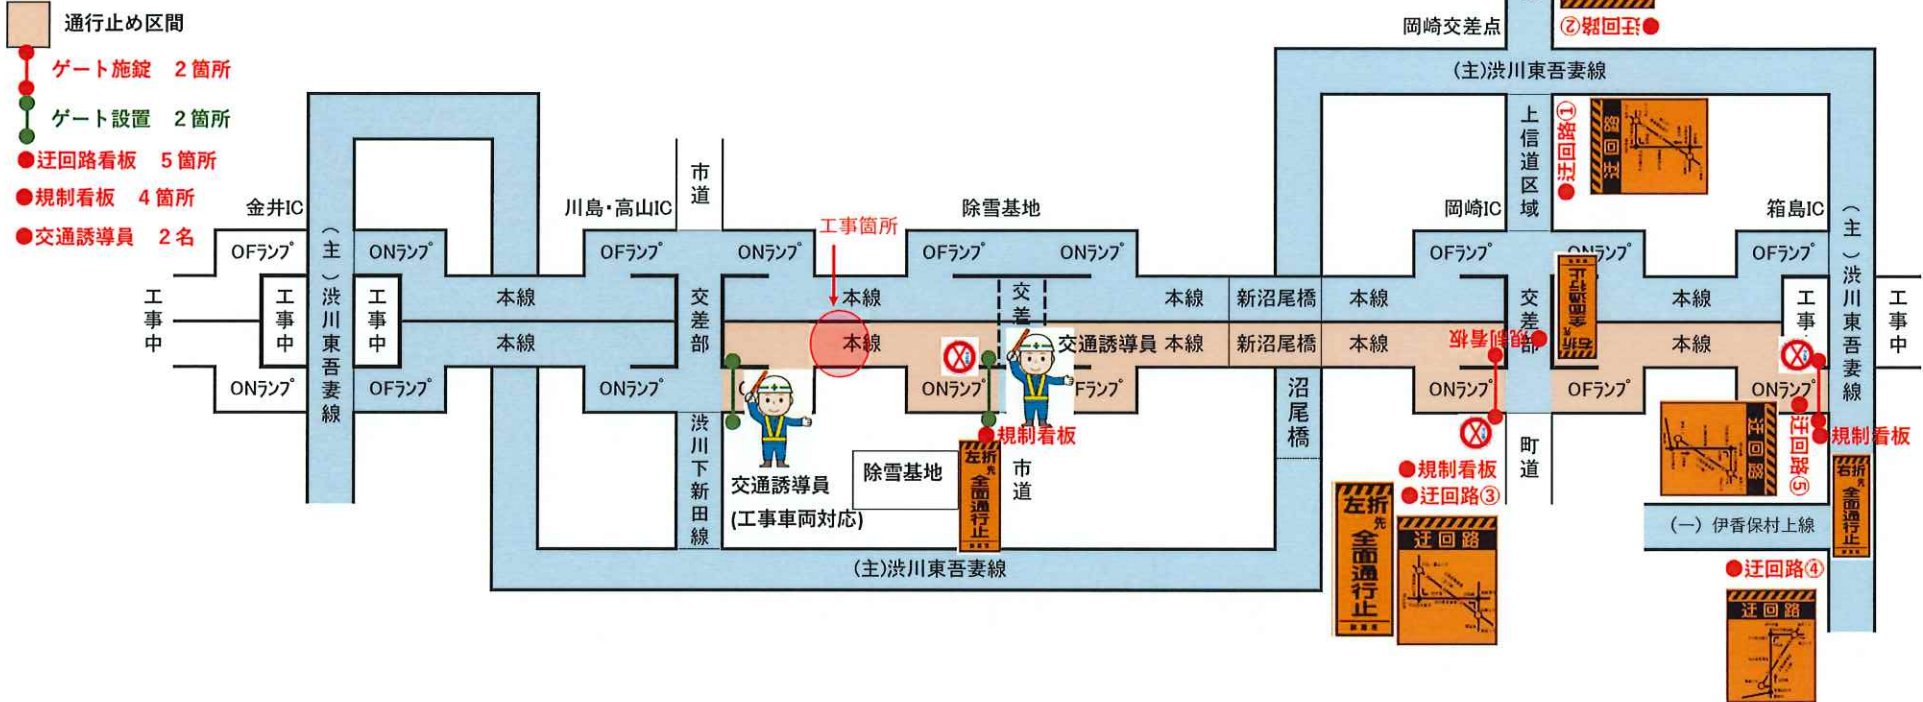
通行止め区間
ゲート施錠　2箇所
ゲート設置　2箇所
●迂回路看板　5箇所
●規制看板　4箇所
●交通誘導員　2名

岡崎交差点
●迂回路②
(主)渋川東吾妻線
上信道区域
迂回路①
迂回路

金井IC
川島・高山IC
市道
除雪基地
岡崎IC
箱島IC
工事箇所

OFランプ　(主)渋川東吾妻線　ONランプ
OFランプ　ONランプ
OFランプ　ONランプ
OFランプ　ONランプ
OFランプ
(主)渋川東吾妻線

工事中　工事中　工事中　本線　交差部　本線　交差　本線　新沼尾橋　本線　交差部　本線　工事中　工事中
本線　本線　交通誘導員　本線　新沼尾橋　本線　規制看板　本線

ONランプ　OFランプ　ONランプ　ONランプ　OFランプ　ONランプ　OFランプ　ONランプ
渋川下新田線
沼尾橋
町道
●規制看板
●規制看板
●規制看板
●迂回路③
迂回路⑤
●規制看板
交通誘導員
(工事車両対応)
除雪基地
市道
左折先　全面通行止
迂回路
(一)伊香保村上線
右折先　全面通行止
●迂回路④
迂回路
(主)渋川東吾妻線